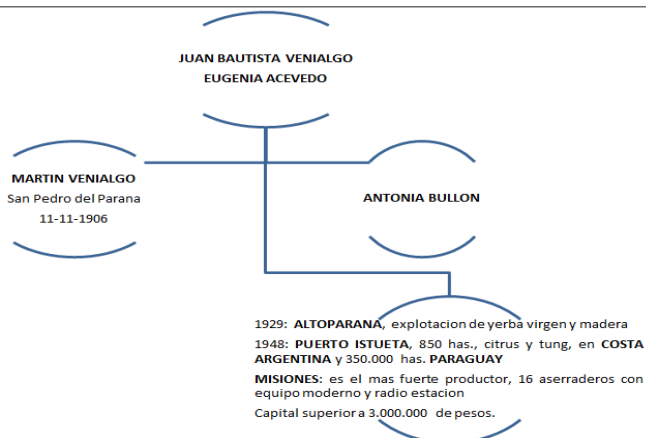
JUAN BAUTISTA VENIALGO
EUGENIA ACEVEDO

MARTIN VENIALGO
San Pedro del Parana
11-11-1906

ANTONIA BULLON

1929: **ALTOPARANA**, explotacion de yerba virgen y madera

1948: **PUERTO ISTUETA**, 850 has., citrus y tung, en **COSTA ARGENTINA** y 350.000 has. **PARAGUAY**

**MISIONES**: es el mas fuerte productor, 16 aserraderos con equipo moderno y radio estacion

Capital superior a 3.000.000 de pesos.